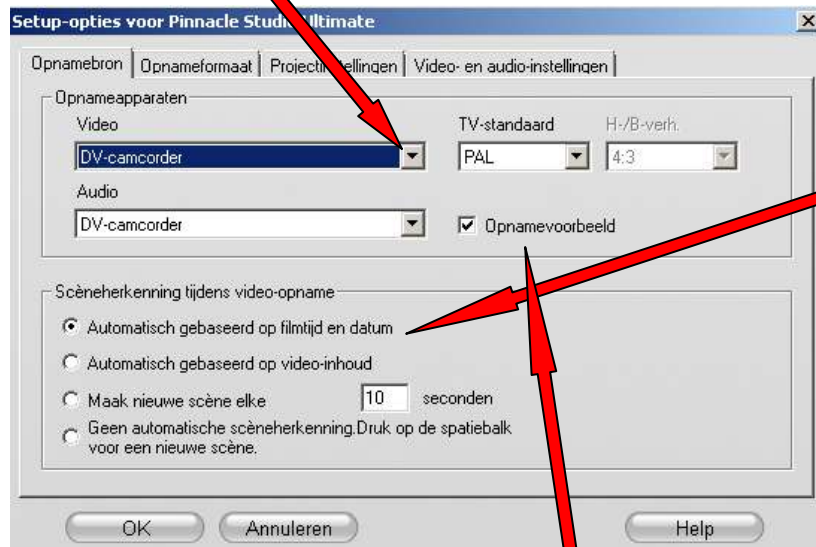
Setup-opties voor Pinnacle Studio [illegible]ltimate

Opnamebron | Opnameformaat | Projecti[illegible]ellingen | Video- en audio-instellingen

Opnameapparaten

Video

DV-camcorder

TV-standaard

PAL

H-/B-verh.

4:3

Audio

DV-camcorder

Opnamevoorbeeld

Scèneherkenning tijdens video-opname

Automatisch gebaseerd op filmtijd en datum

Automatisch gebaseerd op video-inhoud

Maak nieuwe scène elke 10 seconden

Geen automatische scèneherkenning.Druk op de spatiebalk voor een nieuwe scène.

OK

Annuleren

Help